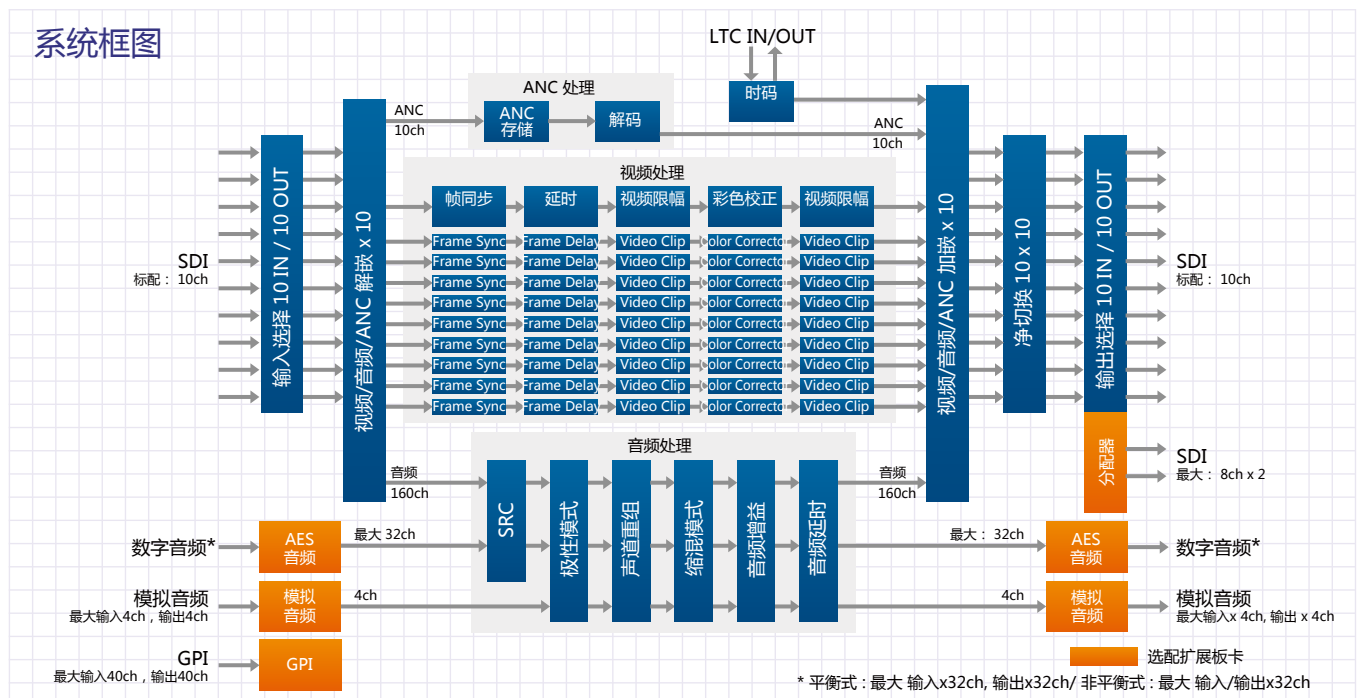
系统框图

LTC IN/OUT

时码

ANC 处理

ANC 存储

解码

ANC 10ch

ANC 10ch

视频处理

帧同步

延时

视频限幅

彩色校正

视频限幅

Frame Sync
Frame Delay
Video Clip
Color Corrector
Video Clip

SDI
标配：10ch

输入选择 10 IN / 10 OUT

视频/音频/ANC 解嵌 x 10

视频/音频/ANC 加嵌 x 10

净切换 10 x 10

输出选择 10 IN / 10 OUT

SDI
标配：10ch

分配器

SDI
最大：8ch x 2

音频处理

音频 160ch

SRC

极性模式

声道重组

缩混模式

音频增益

音频延时

音频 160ch

数字音频*

AES 音频

最大 32ch

最大：32ch

AES 音频

数字音频*

模拟音频
最大输入4ch，输出4ch

模拟音频

4ch

4ch

模拟音频

模拟音频
最大输入 x 4ch, 输出 x 4ch

GPI
最大输入40ch，输出40ch

GPI

选配扩展板卡

* 平衡式：最大 输入x32ch, 输出x32ch/ 非平衡式：最大 输入/输出x32ch